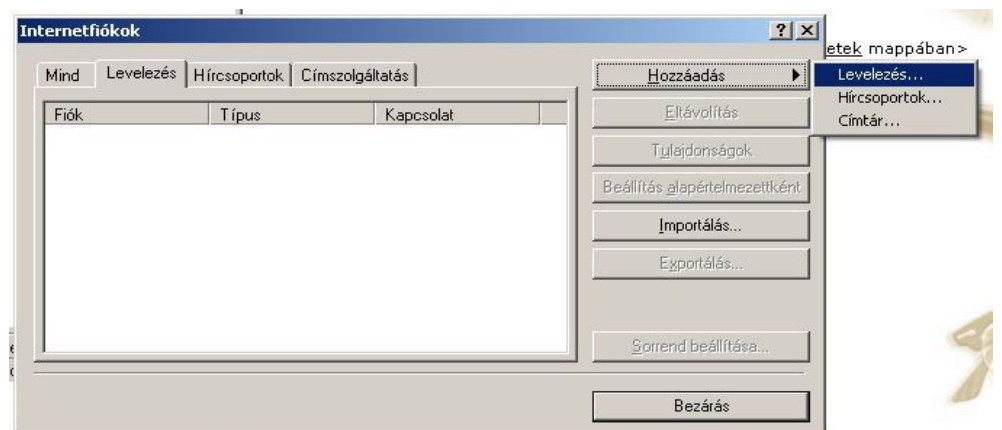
Internetfiókok

? X

etek mappában>

Mind | Levelezés | Hírcsoportok | Címszolgáltatás

| Fiók | Típus | Kapcsolat |
|---|---|---|

Hozzáadás

Levelezés...
Hírcsoportok...
Címtár...

Eltávolítás

Tulajdonságok

Beállítás alapértelmezettként

Importálás...

Exportálás...

Sorrend beállítása...

Bezárás